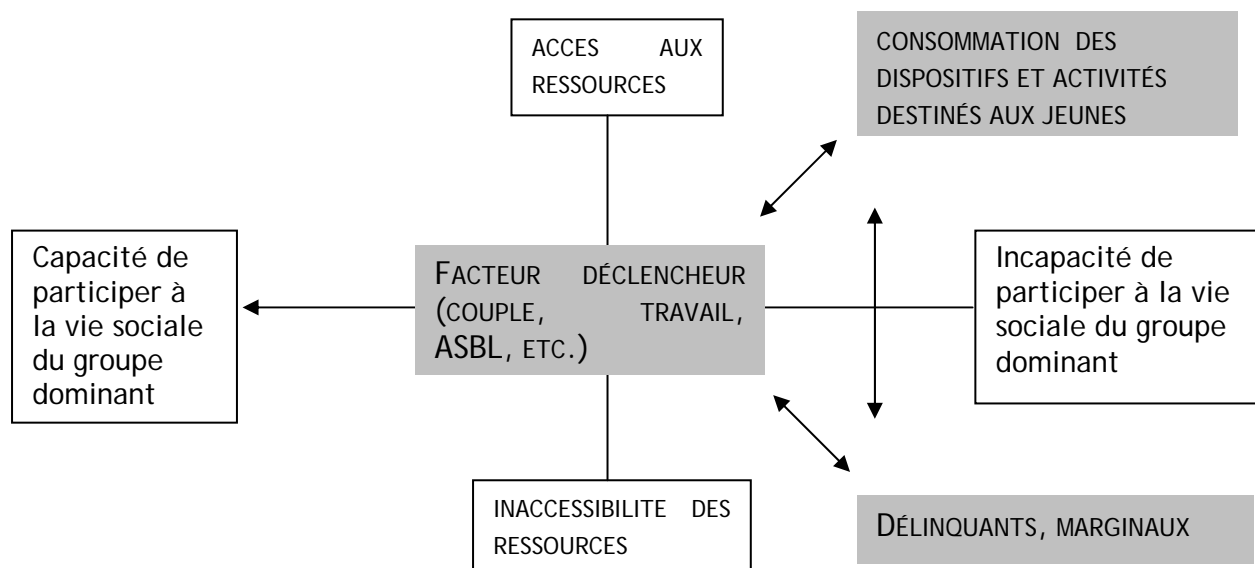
ACCES AUX RESSOURCES

CONSOMMATION DES DISPOSITIFS ET ACTIVITÉS DESTINÉS AUX JEUNES

Capacité de participer à la vie sociale du groupe dominant

FACTEUR DÉCLENCHEUR (COUPLE, TRAVAIL, ASBL, ETC.)

Incapacité de participer à la vie sociale du groupe dominant

INACCESSIBILITE DES RESSOURCES

DÉLINQUANTS, MARGINAUX